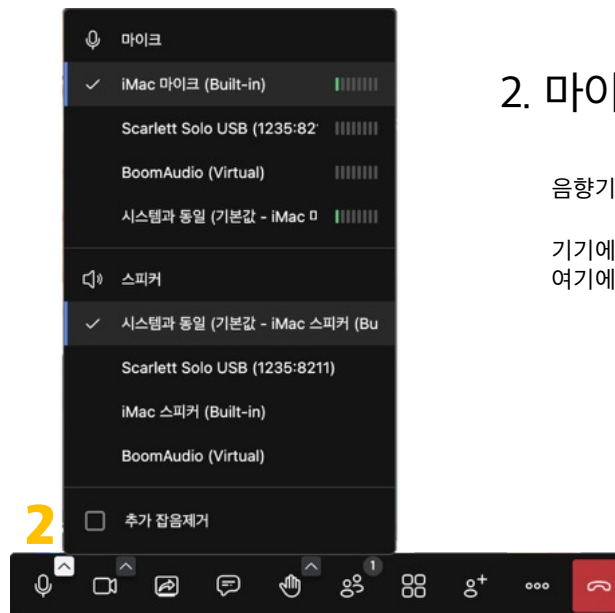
마이크

iMac 마이크 (Built-in)

Scarlett Solo USB (1235:82

BoomAudio (Virtual)

시스템과 동일 (기본값 - iMac 마

스피커

시스템과 동일 (기본값 - iMac 스피커 (Bu

Scarlett Solo USB (1235:8211)

iMac 스피커 (Built-in)

BoomAudio (Virtual)

2

추가 잡음제거

1

2. 마이

음향기

기기에
여기에